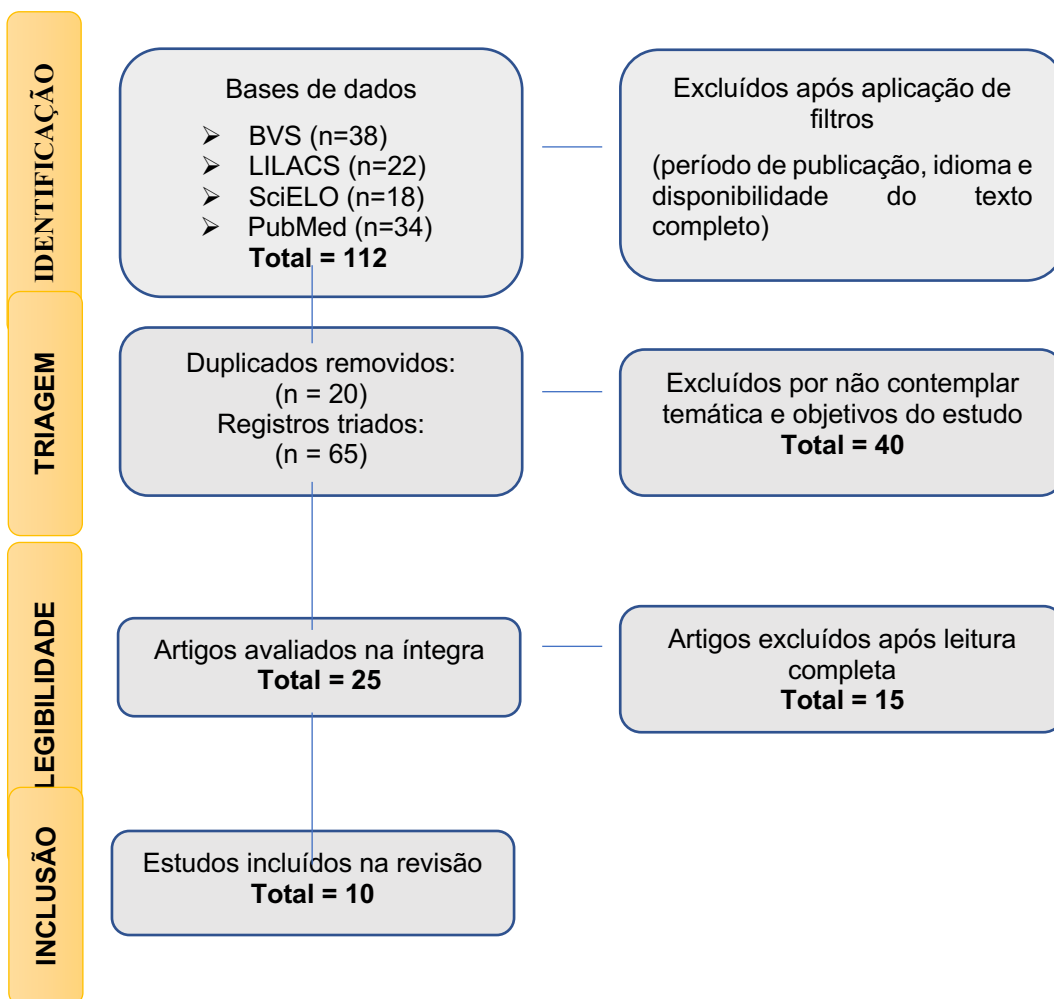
IDENTIFICAÇÃO

Bases de dados

- BVS (n=38)
- LILACS (n=22)
- SciELO (n=18)
- PubMed (n=34)

**Total = 112**

Excluídos após aplicação de filtros

(período de publicação, idioma e disponibilidade do texto completo)

TRIAGEM

Duplicados removidos:
(n = 20)
Registros triados:
(n = 65)

Excluídos por não contemplar temática e objetivos do estudo
**Total = 40**

LEGIBILIDADE

Artigos avaliados na íntegra
**Total = 25**

Artigos excluídos após leitura completa
**Total = 15**

INCLUSÃO

Estudos incluídos na revisão
**Total = 10**